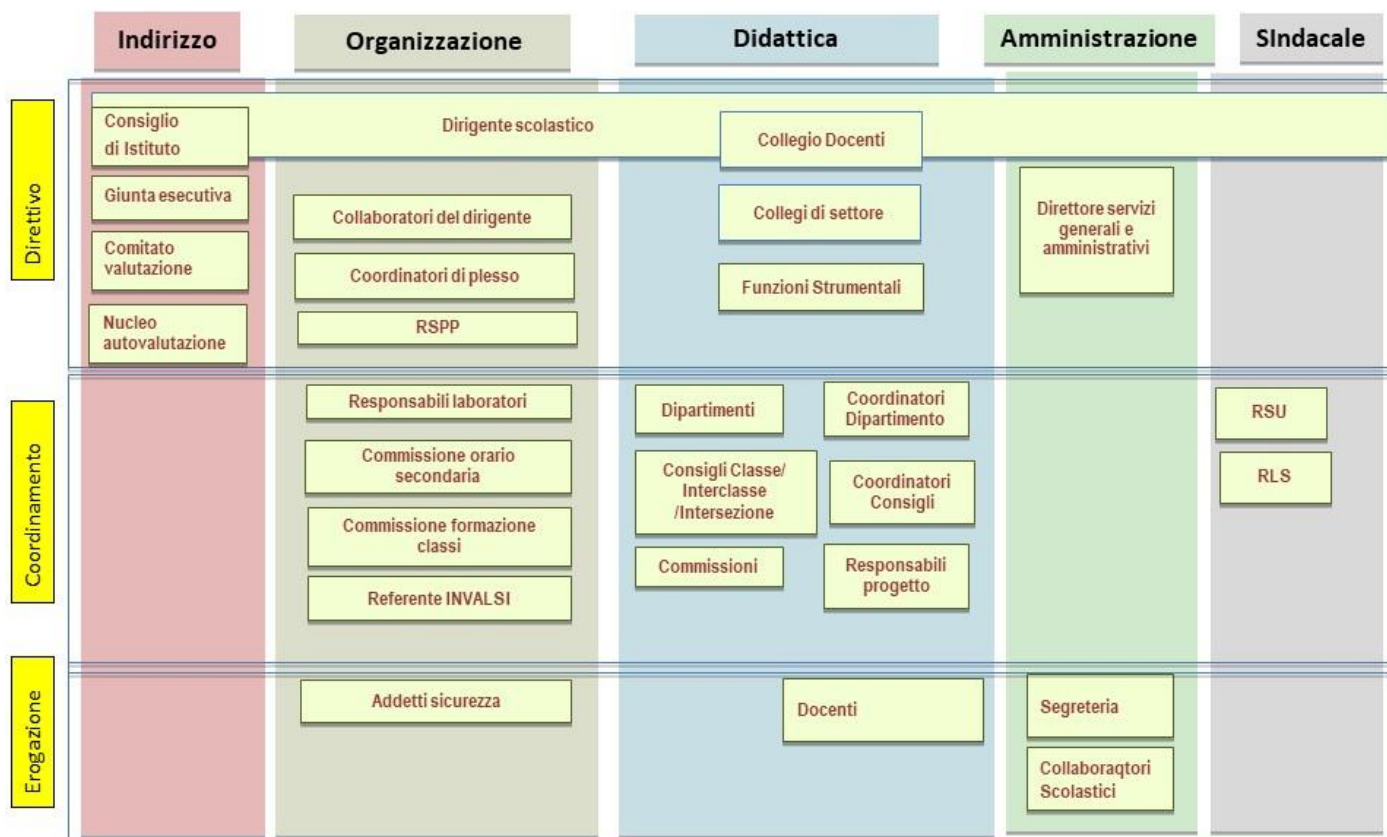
Indirizzo

Organizzazione

Didattica

Amministrazione

SIndacale

Direttivo

Consiglio di Istituto

Dirigente scolastico

Collegio Docenti

Giunta esecutiva

Collaboratori del dirigente

Collegi di settore

Direttore servizi generali e amministrativi

Comitato valutazione

Coordinatori di plesso

Funzioni Strumentali

Nucleo autovalutazione

RSPP

Coordinamento

Responsabili laboratori

Dipartimenti

Coordinatori Dipartimento

RSU

Commissione orario secondaria

Consigli Classe/ Interclasse /Intersezione

Coordinatori Consigli

RLS

Commissione formazione classi

Commissioni

Responsabili progetto

Referente INVALSI

Erogazione

Addetti sicurezza

Docenti

Segreteria

Collaboraqtori Scolastici